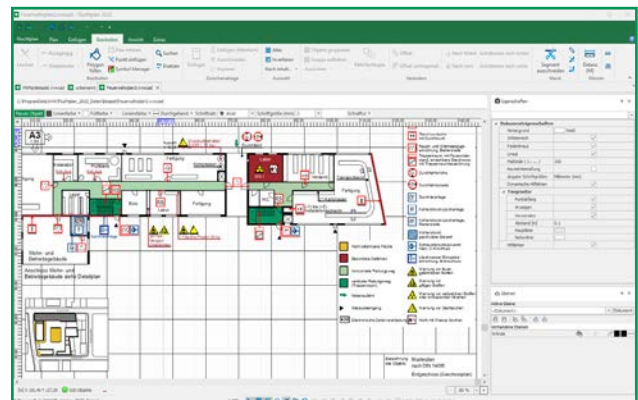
Fluchtplan
Bearbeiten
Suchen
Ersetzen
Zeichenwerkzeuge
Auswahl
Segment ausschneiden
Extras
A3
Fertigung
Fertigung
Lager
Wohn- und Betriebsgebäude
Anschluss Wohn- und Betriebsgebäude siehe Detailplan
Eigenschaften
Ebenen